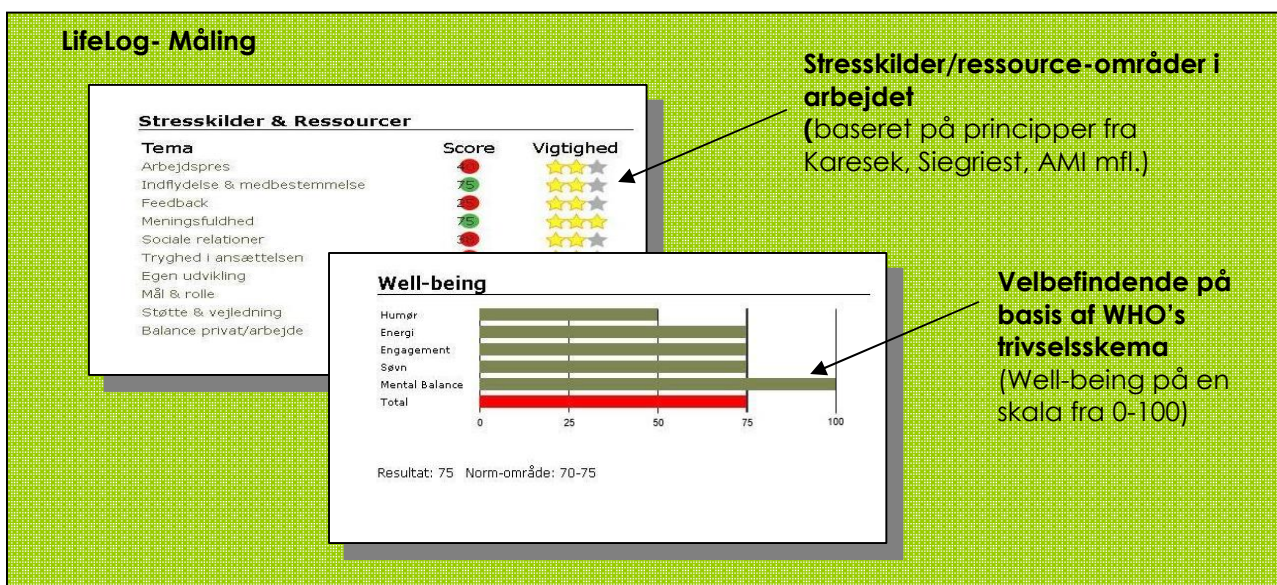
LifeLog- Måling

Stresskilder & Ressourcer

| Tema | Score | Vigtighed |
|---|---|---|
| Arbejdspres | 40 | |
| Indflydelse & medbestemmelse | 75 | |
| Feedback | 25 | |
| Meningsfuldhed | 75 | |
| Sociale relationer | 30 | |
| Tryghed i ansættelsen | | |
| Egen udvikling | | |
| Mål & rolle | | |
| Støtte & vejledning | | |
| Balance privat/arbejde | | |

Stresskilder/ressource-områder i arbejdet (baseret på principper fra Karesek, Siegriest, AMI mfl.)

Well-being

Humør
Energi
Engagement
Søvn
Mental Balance
Total

0 25 50 75 100

Resultat: 75 Norm-område: 70-75

Velbefindende på basis af WHO's trivselsskema (Well-being på en skala fra 0-100)